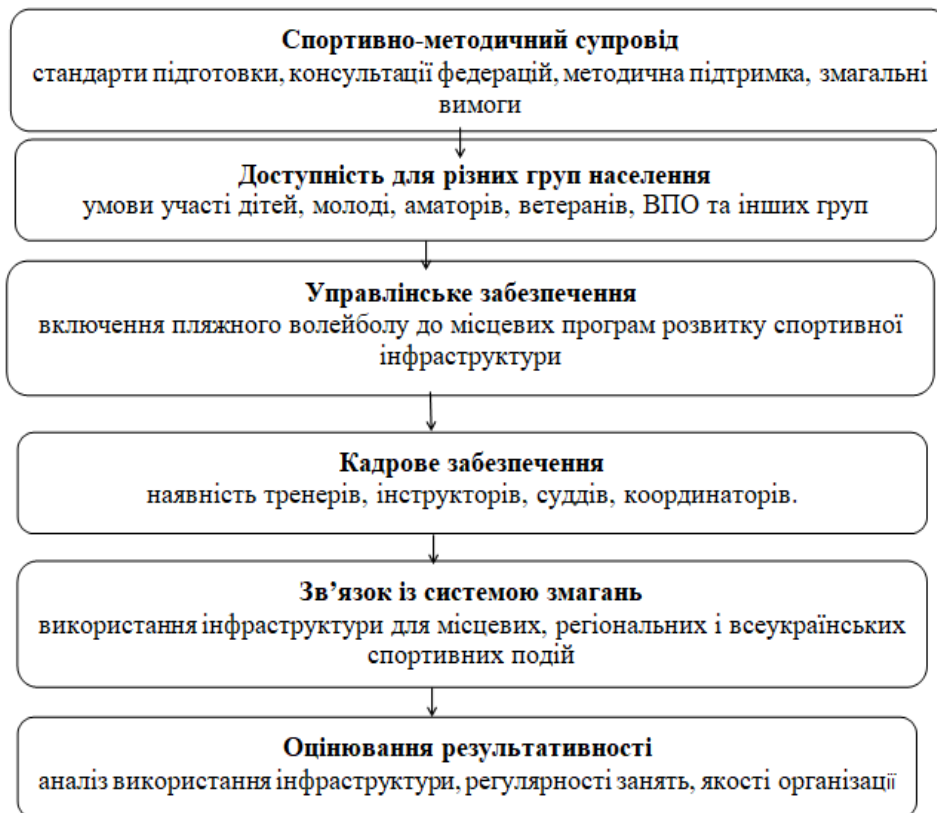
Спортивно-методичний супровід
стандарти підготовки, консультації федерацій, методична підтримка, змагальні вимоги

Доступність для різних груп населення
умови участі дітей, молоді, аматорів, ветеранів, ВПО та інших груп

Управлінське забезпечення
включення пляжного волейболу до місцевих програм розвитку спортивної інфраструктури

Кадрове забезпечення
наявність тренерів, інструкторів, суддів, координаторів.

Зв’язок із системою змагань
використання інфраструктури для місцевих, регіональних і всеукраїнських спортивних подій

Оцінювання результативності
аналіз використання інфраструктури, регулярності занять, якості організації